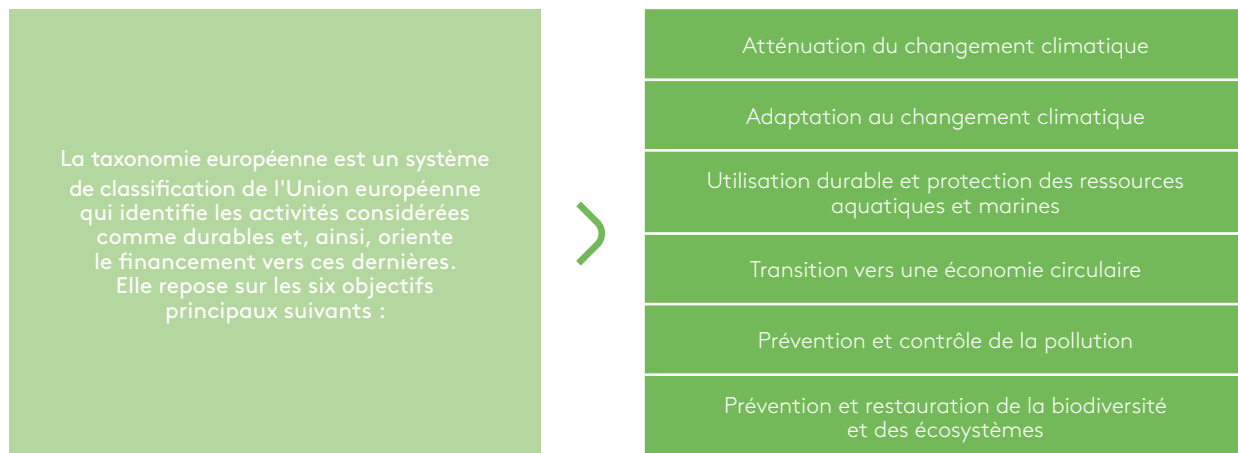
La taxonomie européenne est un système de classification de l'Union européenne qui identifie les activités considérées comme durables et, ainsi, oriente le financement vers ces dernières. Elle repose sur les six objectifs principaux suivants :

Atténuation du changement climatique

Adaptation au changement climatique

Utilisation durable et protection des ressources aquatiques et marines

Transition vers une économie circulaire

Prévention et contrôle de la pollution

Prévention et restauration de la biodiversité et des écosystèmes